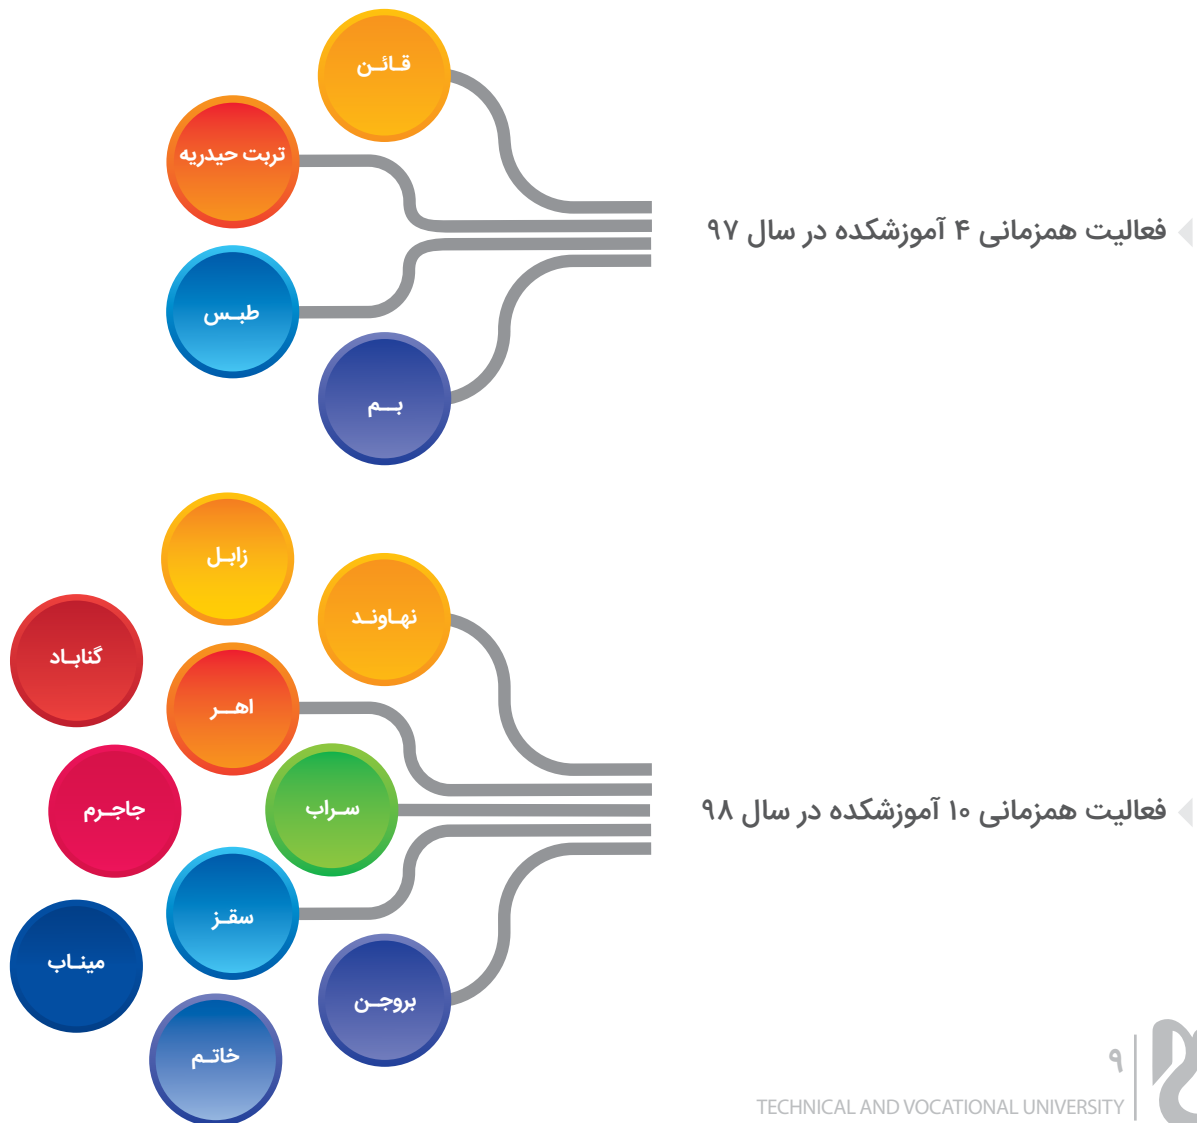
قائن

تربت حیدریه

طبس

بم

فعالیت همزمانی ۴ آموزشکده در سال ۹۷

زابل

نهاوند

گناباد

اهر

جاجرم

سراب

سقز

میناب

بروجن

خاتم

فعالیت همزمانی ۱۰ آموزشکده در سال ۹۸

۹

TECHNICAL AND VOCATIONAL UNIVERSITY